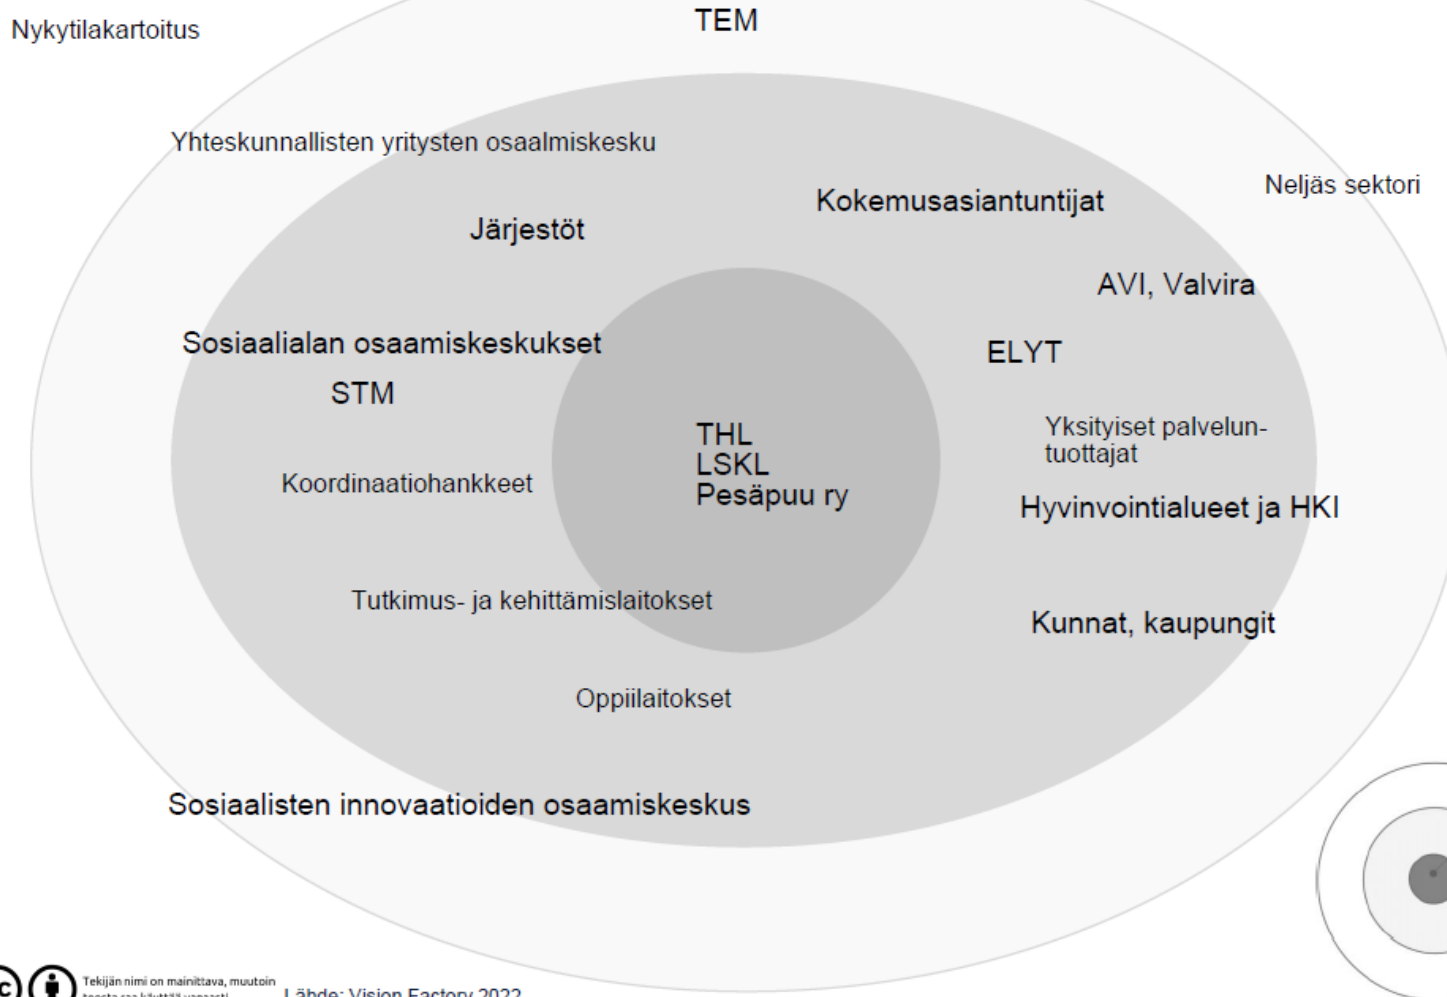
Nykytilakartoitus

TEM

Yhteskunnallisten yritysten osaalmiskesku

Neljäs sektori

Kokemusasiantuntijat

Järjestöt

AVI, Valvira

Sosiaalialan osaamiskeskukset

ELYT

STM

THL
LSKL
Pesäpuu ry

Yksityiset palveluntuottajat

Koordinaatiohankkeet

Hyvinvointialueet ja HKI

Tutkimus- ja kehittämislaitokset

Kunnat, kaupungit

Oppiilaitokset

Sosiaalisten innovaatioiden osaamiskeskus

Tekijän nimi on mainittava, muutoin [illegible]

Lähde: Vision Factory 2022